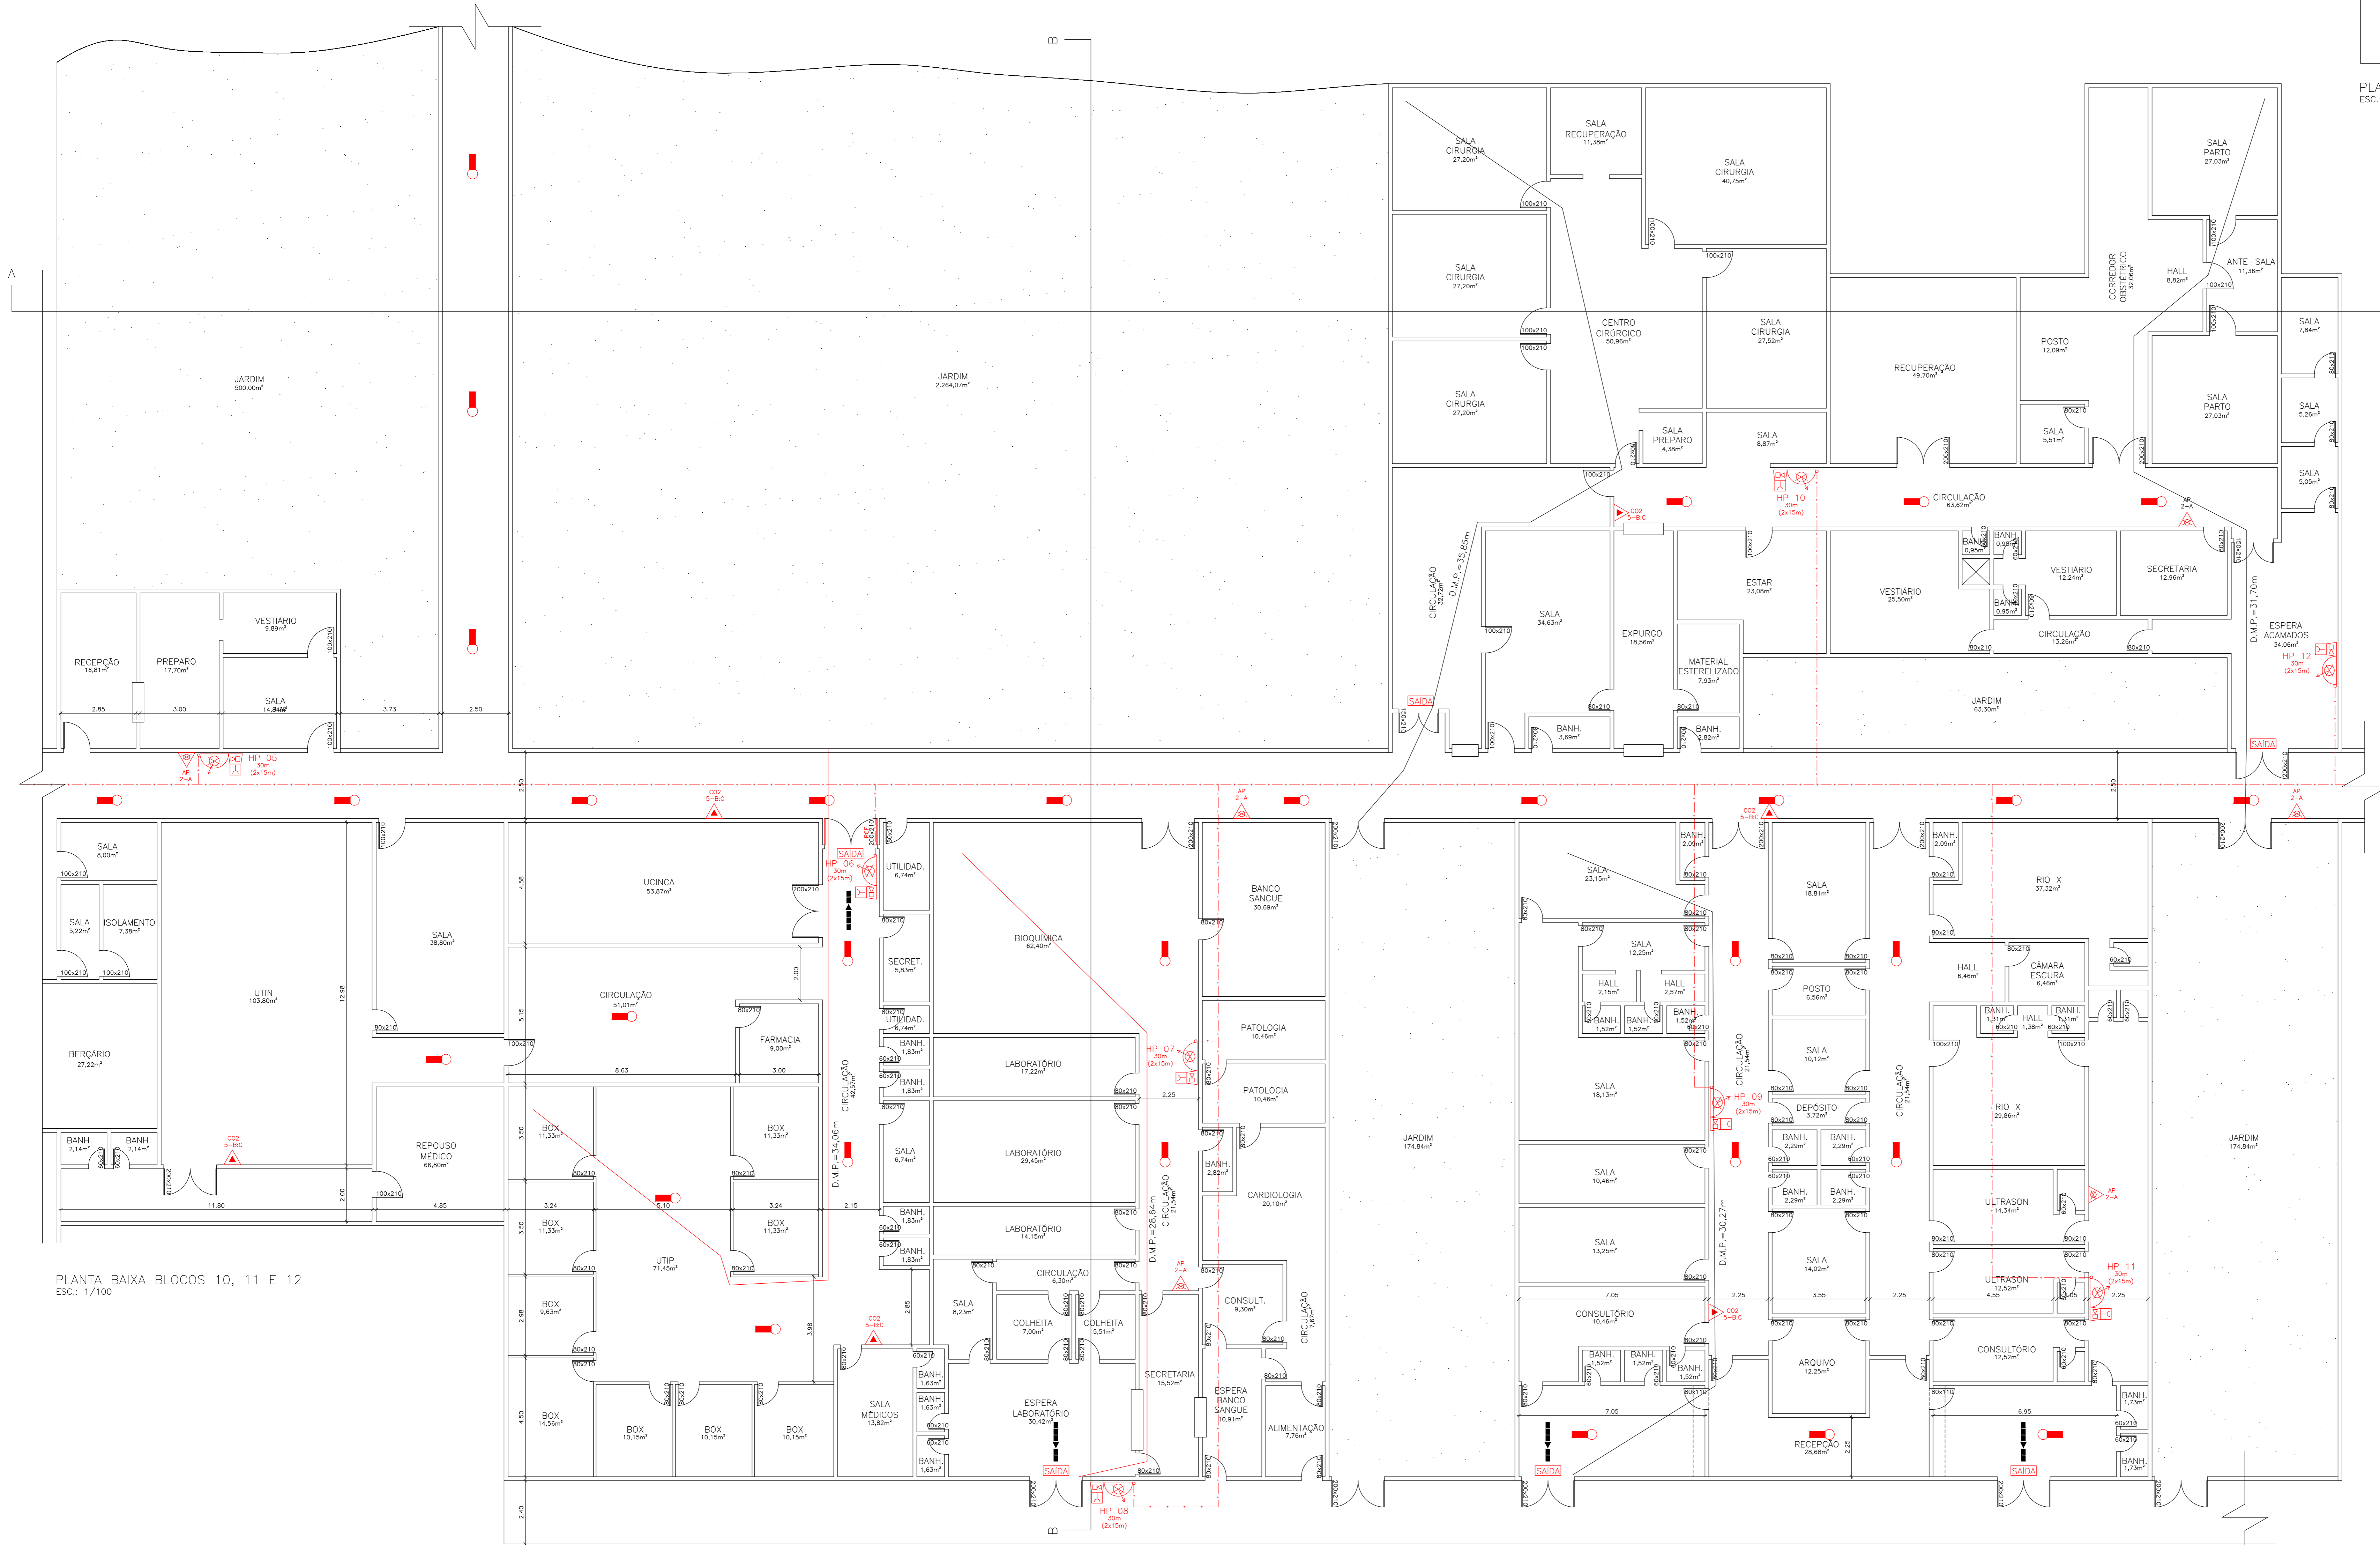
PLANTA BAIXA BLOCOS 10, 11 E 12
ESC.: 1/100

JARDIM
500,00m²

JARDIM
2.264,07m²

SALA CIRURGIA
27,20m²

SALA RECUPERAÇÃO
11,38m²

SALA CIRURGIA
40,75m²

SALA PARTO
27,03m²

SALA CIRURGIA
27,20m²

CENTRO CIRÚRGICO
50,96m²

SALA CIRURGIA
27,52m²

RECUPERAÇÃO
49,70m²

POSTO
12,09m²

CORREDOR OBSTÉTRICO
32,06m²

HALL
8,82m²

ANTE-SALA
11,36m²

SALA
7,84m²

SALA CIRURGIA
27,20m²

SALA PREPARO
4,38m²

SALA
8,87m²

SALA
5,51m²

SALA PARTO
27,03m²

SALA
5,26m²

SALA
5,05m²

HP 10
30m
(2x15m)

CIRCULAÇÃO
63,62m²

CIRCULAÇÃO
32,78m²

D.M.P.=35,85m

SALA
34,63m²

EXPURGO
18,56m²

ESTAR
23,08m²

VESTIÁRIO
25,50m²

BANH.
0,95m²

BANH.
0,98m²

BANH.
0,95m²

VESTIÁRIO
12,24m²

SECRETARIA
12,96m²

CIRCULAÇÃO
13,26m²

D.M.P.=31,70m

ESPERA ACAMADOS
34,06m²

HP 12
30m
(2x15m)

MATERIAL ESTERELIZADO
7,93m²

JARDIM
63,30m²

BANH.
3,69m²

BANH.
2,82m²

SAÍDA

RECEPÇÃO
16,81m²

PREPARO
17,70m²

VESTIÁRIO
9,89m²

SALA
14,84m²

2.85
3.00
3.73
2.50

HP 05
30m
(2x15m)

SALA
8,00m²

SALA
5,22m²

ISOLAMENTO
7,38m²

UTIN
103,80m²

SALA
38,80m²

UCINCA
53,87m²

HP 06
30m
(2x15m)

UTILIDAD.
6,74m²

SECRET.
5,83m²

BIOQUÍMICA
62,40m²

BANCO SANGUE
30,69m²

SALA
23,15m²

BANH.
2,09m²

SALA
18,81m²

BANH.
2,09m²

RIO X
37,32m²

CIRCULAÇÃO
51,01m²

FARMACIA
9,00m²

UTILIDAD.
6,74m²

BANH.
1,83m²

BANH.
1,83m²

LABORATÓRIO
17,22m²

PATOLOGIA
10,46m²

PATOLOGIA
10,46m²

HP 07
30m
(2x15m)

SALA
12,25m²

HALL
2,15m²

HALL
2,57m²

BANH.
1,52m²

BANH.
1,52m²

BANH.
1,52m²

POSTO
6,56m²

HALL
6,46m²

CÂMARA ESCURA
6,46m²

BANH.
1,31m²

HALL
1,38m²

BANH.
1,31m²

BERÇÁRIO
27,22m²

8.63
3.00

CIRCULAÇÃO
42,57m²

SALA
10,12m²

SALA
18,13m²

HP 09
30m
(2x15m)

CIRCULAÇÃO
21,54m²

DEPÓSITO
3,72m²

CIRCULAÇÃO
21,54m²

RIO X
29,86m²

REPOUSO MÉDICO
66,80m²

BOX
11,33m²

BOX
11,33m²

D.M.P.=34,06m

SALA
6,74m²

LABORATÓRIO
29,45m²

2.25

CIRCULAÇÃO
21,54m²

BANH.
2,82m²

CARDIOLOGIA
20,10m²

JARDIM
174,84m²

SALA
10,46m²

BANH.
2,29m²

BANH.
2,29m²

BANH.
2,29m²

BANH.
2,29m²

ULTRASON
14,34m²

JARDIM
174,84m²

BANH.
2,14m²

BANH.
2,14m²

11.80
4.85

3.24
5.10
3.24
2.15

BOX
11,33m²

BOX
11,33m²

UTIP
71,45m²

BANH.
1,83m²

BANH.
1,83m²

LABORATÓRIO
14,15m²

D.M.P.=28,64m

SALA
13,25m²

D.M.P.=30,27m

SALA
14,02m²

ULTRASON
12,52m²

HP 11
30m
(2x15m)

SALA
8,23m²

CIRCULAÇÃO
6,30m²

COLHEITA
7,00m²

COLHEITA
5,51m²

CONSULT.
9,30m²

CIRCULAÇÃO
7,65m²

7.05
2.25
3.55
2.25
4.55
2.05
2.25

CONSULTÓRIO
10,46m²

CONSULTÓRIO
12,52m²

BOX
9,63m²

SALA MÉDICOS
13,82m²

BANH.
1,63m²

BANH.
1,63m²

BANH.
1,63m²

SECRETARIA
15,52m²

ESPERA LABORATÓRIO
30,42m²

ESPERA BANCO SANGUE
10,91m²

ALIMENTAÇÃO
7,76m²

BANH.
1,52m²

BANH.
1,52m²

BANH.
1,52m²

ARQUIVO
12,25m²

BANH.
1,73m²

BANH.
1,73m²

BOX
14,56m²

BOX
10,15m²

BOX
10,15m²

BOX
10,15m²

7.05
6.95

RECEPÇÃO
28,68m²

HP 08
30m
(2x15m)

A
B
B

C02
5-B:C

AP
2-A

100x210
80x210
60x210
200x210